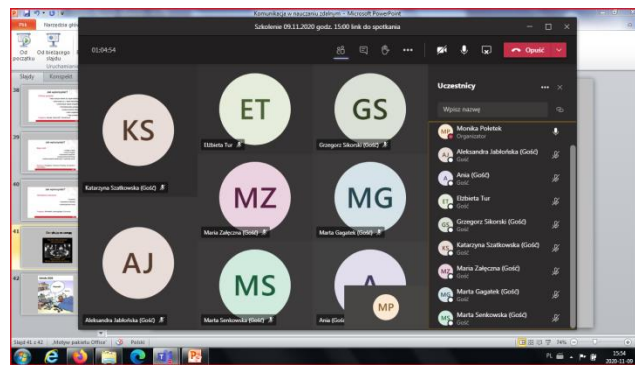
Komunikacja w nauczaniu zdalnym - Microsoft PowerPoint

Plik
Narzędzia głó
Od początku
Od bieżącego slajdu
Uruchamian
Slajdy
Konspekt

Szkolenie 09.11.2020 godz. 15:00 link do spotkania

01:04:54

Opuść

KS
Katarzyna Szatkowska (Gość)

ET
Elżbieta Tur

GS
Grzegorz Sikorski (Gość)

AJ
Aleksandra Jabłońska (Gość)

MZ
Maria Załęczna (Gość)

MG
Marta Gagatek (Gość)

MS
Marta Senkowska (Gość)

A
Ania (Gość)

MP

Uczestnicy

Wpisz nazwę

MP Monika Połetek
Organizator

A Aleksandra Jabłońska (Gość)
Gość

A Ania (Gość)
Gość

ET Elżbieta Tur
Gość

GS Grzegorz Sikorski (Gość)
Gość

KS Katarzyna Szatkowska (Gość)
Gość

MZ Maria Załęczna (Gość)
Gość

MG Marta Gagatek (Gość)
Gość

MS Marta Senkowska (Gość)
Gość

Slajd 41 z 42 | "Motyw pakietu Office" | Polski

74%

PL
15:54
2020-11-09